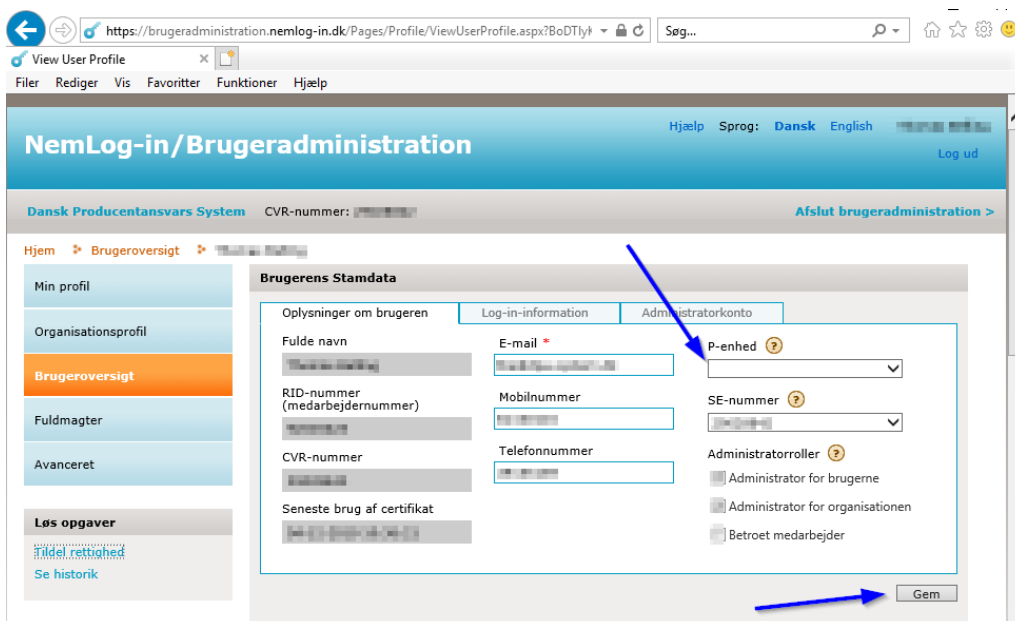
https://brugeradministration.nemlog-in.dk/Pages/Profile/ViewUserProfile.aspx?BoDTlyk

Søg...

View User Profile

Filer Rediger Vis Favoritter Funktioner Hjælp

NemLog-in/Brugeradministration

Hjælp Sprog: Dansk English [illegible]

Log ud

Dansk Producentansvars System CVR-nummer: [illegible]

Afslut brugeradministration >

Hjem Brugeroversigt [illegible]

Min profil

Organisationsprofil

Brugeroversigt

Fuldmagter

Avanceret

Løs opgaver

Tildel rettighed

Se historik

Brugerens Stamdata

Oplysninger om brugeren | Log-in-information | Administratorkonto

Fulde navn

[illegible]

RID-nummer (medarbejdernummer)

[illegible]

CVR-nummer

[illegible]

Seneste brug af certifikat

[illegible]

E-mail *

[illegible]

Mobilnummer

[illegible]

Telefonnummer

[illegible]

P-enhed ?

SE-nummer ?

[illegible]

Administratorroller ?

Administrator for brugerne

Administrator for organisationen

Betroet medarbejder

Gem